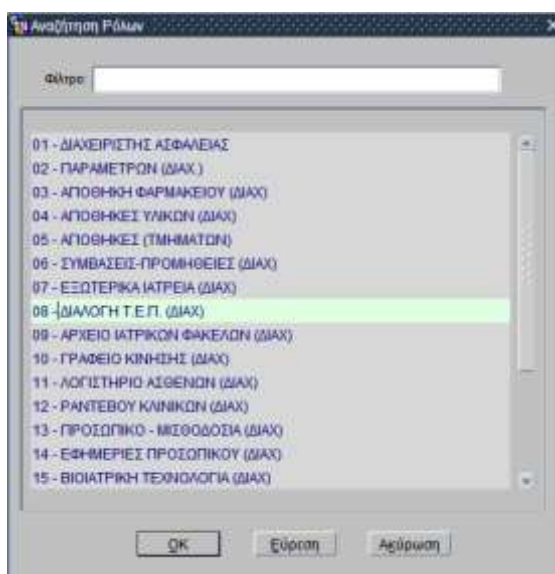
Αναζήτηση Ρόλων

Φίλτρο

01 - ΔΙΑΧΕΙΡΙΣΤΗΣ ΑΣΦΑΛΕΙΑΣ
02 - ΠΑΡΑΜΕΤΡΩΝ (ΔΙΑΧ.)
03 - ΑΠΟΘΗΚΗ ΦΑΡΜΑΚΕΙΟΥ (ΔΙΑΧ)
04 - ΑΠΟΘΗΚΕΣ ΥΛΙΚΩΝ (ΔΙΑΧ)
05 - ΑΠΟΘΗΚΕΣ (ΤΜΗΜΑΤΩΝ)
06 - ΣΥΜΒΑΣΕΙΣ-ΠΡΟΜΗΘΕΙΕΣ (ΔΙΑΧ)
07 - ΕΞΩΤΕΡΙΚΑ ΙΑΤΡΕΙΑ (ΔΙΑΧ)
08 - ΔΙΑΛΟΓΗ Τ.Ε.Π. (ΔΙΑΧ)
09 - ΑΡΧΕΙΟ ΙΑΤΡΙΚΩΝ ΦΑΚΕΛΩΝ (ΔΙΑΧ)
10 - ΓΡΑΦΕΙΟ ΚΙΝΗΣΗΣ (ΔΙΑΧ)
11 - ΛΟΓΙΣΤΗΡΙΟ ΑΣΘΕΝΩΝ (ΔΙΑΧ)
12 - ΡΑΝΤΕΒΟΥ ΚΛΙΝΙΚΩΝ (ΔΙΑΧ)
13 - ΠΡΟΣΩΠΙΚΟ - ΜΙΣΘΟΔΟΣΙΑ (ΔΙΑΧ)
14 - ΕΦΗΜΕΡΙΕΣ ΠΡΟΣΩΠΙΚΟΥ (ΔΙΑΧ)
15 - ΒΙΟΙΑΤΡΙΚΗ ΤΕΧΝΟΛΟΓΙΑ (ΔΙΑΧ)

OK Εύρεση Ακύρωση